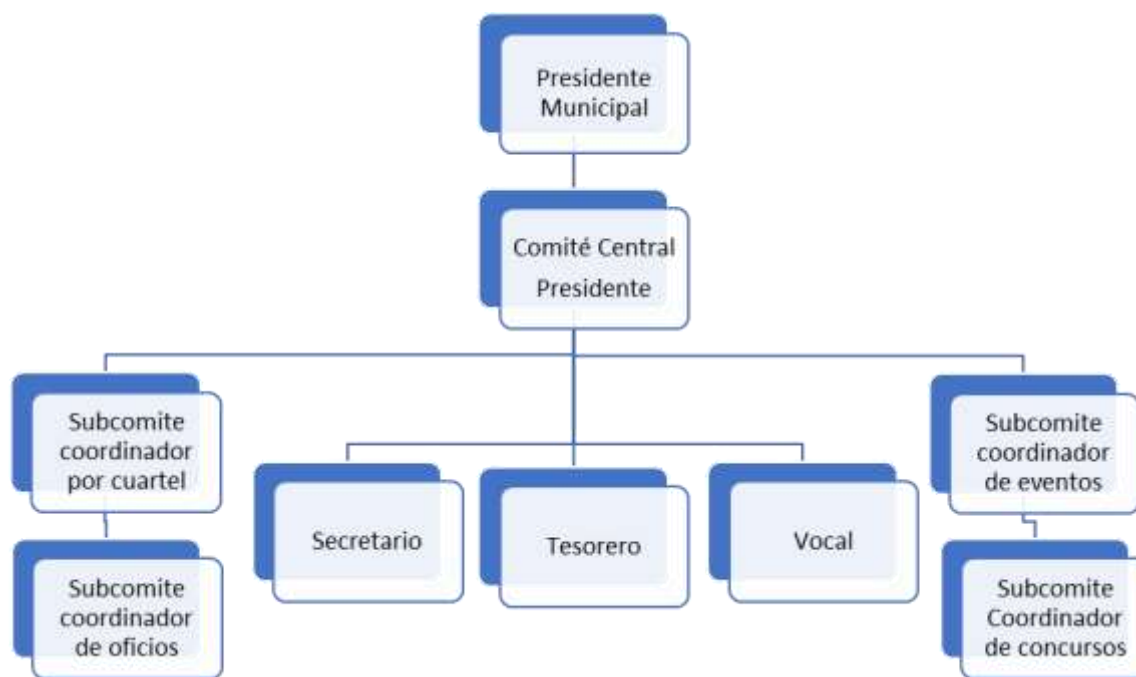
Presidente Municipal

Comité Central Presidente

Subcomite coordinador por cuartel

Subcomite coordinador de oficios

Secretario

Tesorero

Vocal

Subcomite coordinador de eventos

Subcomite Coordinador de concursos